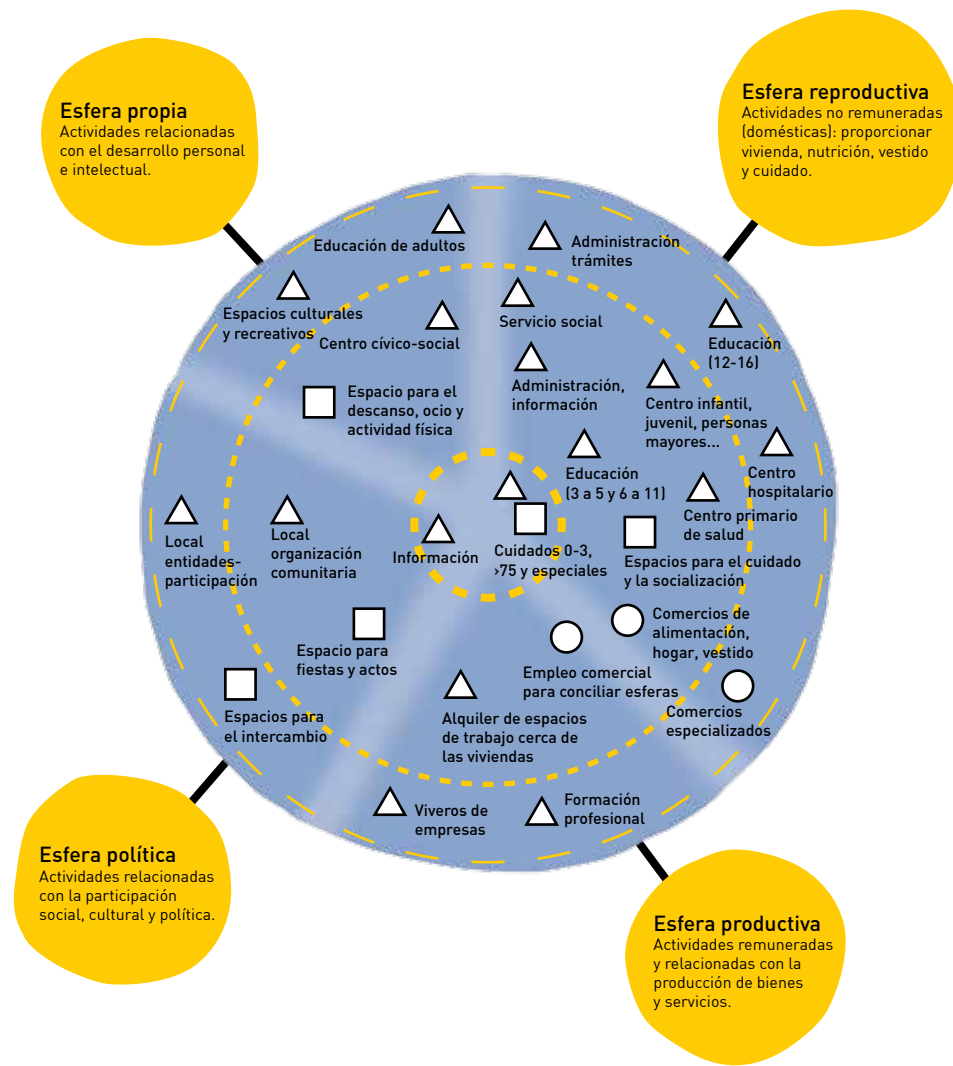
Esfera propia
Actividades relacionadas con el desarrollo personal e intelectual.

Esfera reproductiva
Actividades no remuneradas (domésticas): proporcionar vivienda, nutrición, vestido y cuidado.

Educación de adultos

Administración trámites

Espacios culturales y recreativos

Servicio social

Centro cívico-social

Educación (12-16)

Administración, información

Espacio para el descanso, ocio y actividad física

Centro infantil, juvenil, personas mayores...

Centro hospitalario

Educación (3 a 5 y 6 a 11)

Centro primario de salud

Local entidades-participación

Local organización comunitaria

Información

Cuidados 0-3, >75 y especiales

Espacios para el cuidado y la socialización

Comercios de alimentación, hogar, vestido

Espacio para fiestas y actos

Empleo comercial para conciliar esferas

Comercios especializados

Espacios para el intercambio

Alquiler de espacios de trabajo cerca de las viviendas

Viveros de empresas

Formación profesional

Esfera política
Actividades relacionadas con la participación social, cultural y política.

Esfera productiva
Actividades remuneradas y relacionadas con la producción de bienes y servicios.